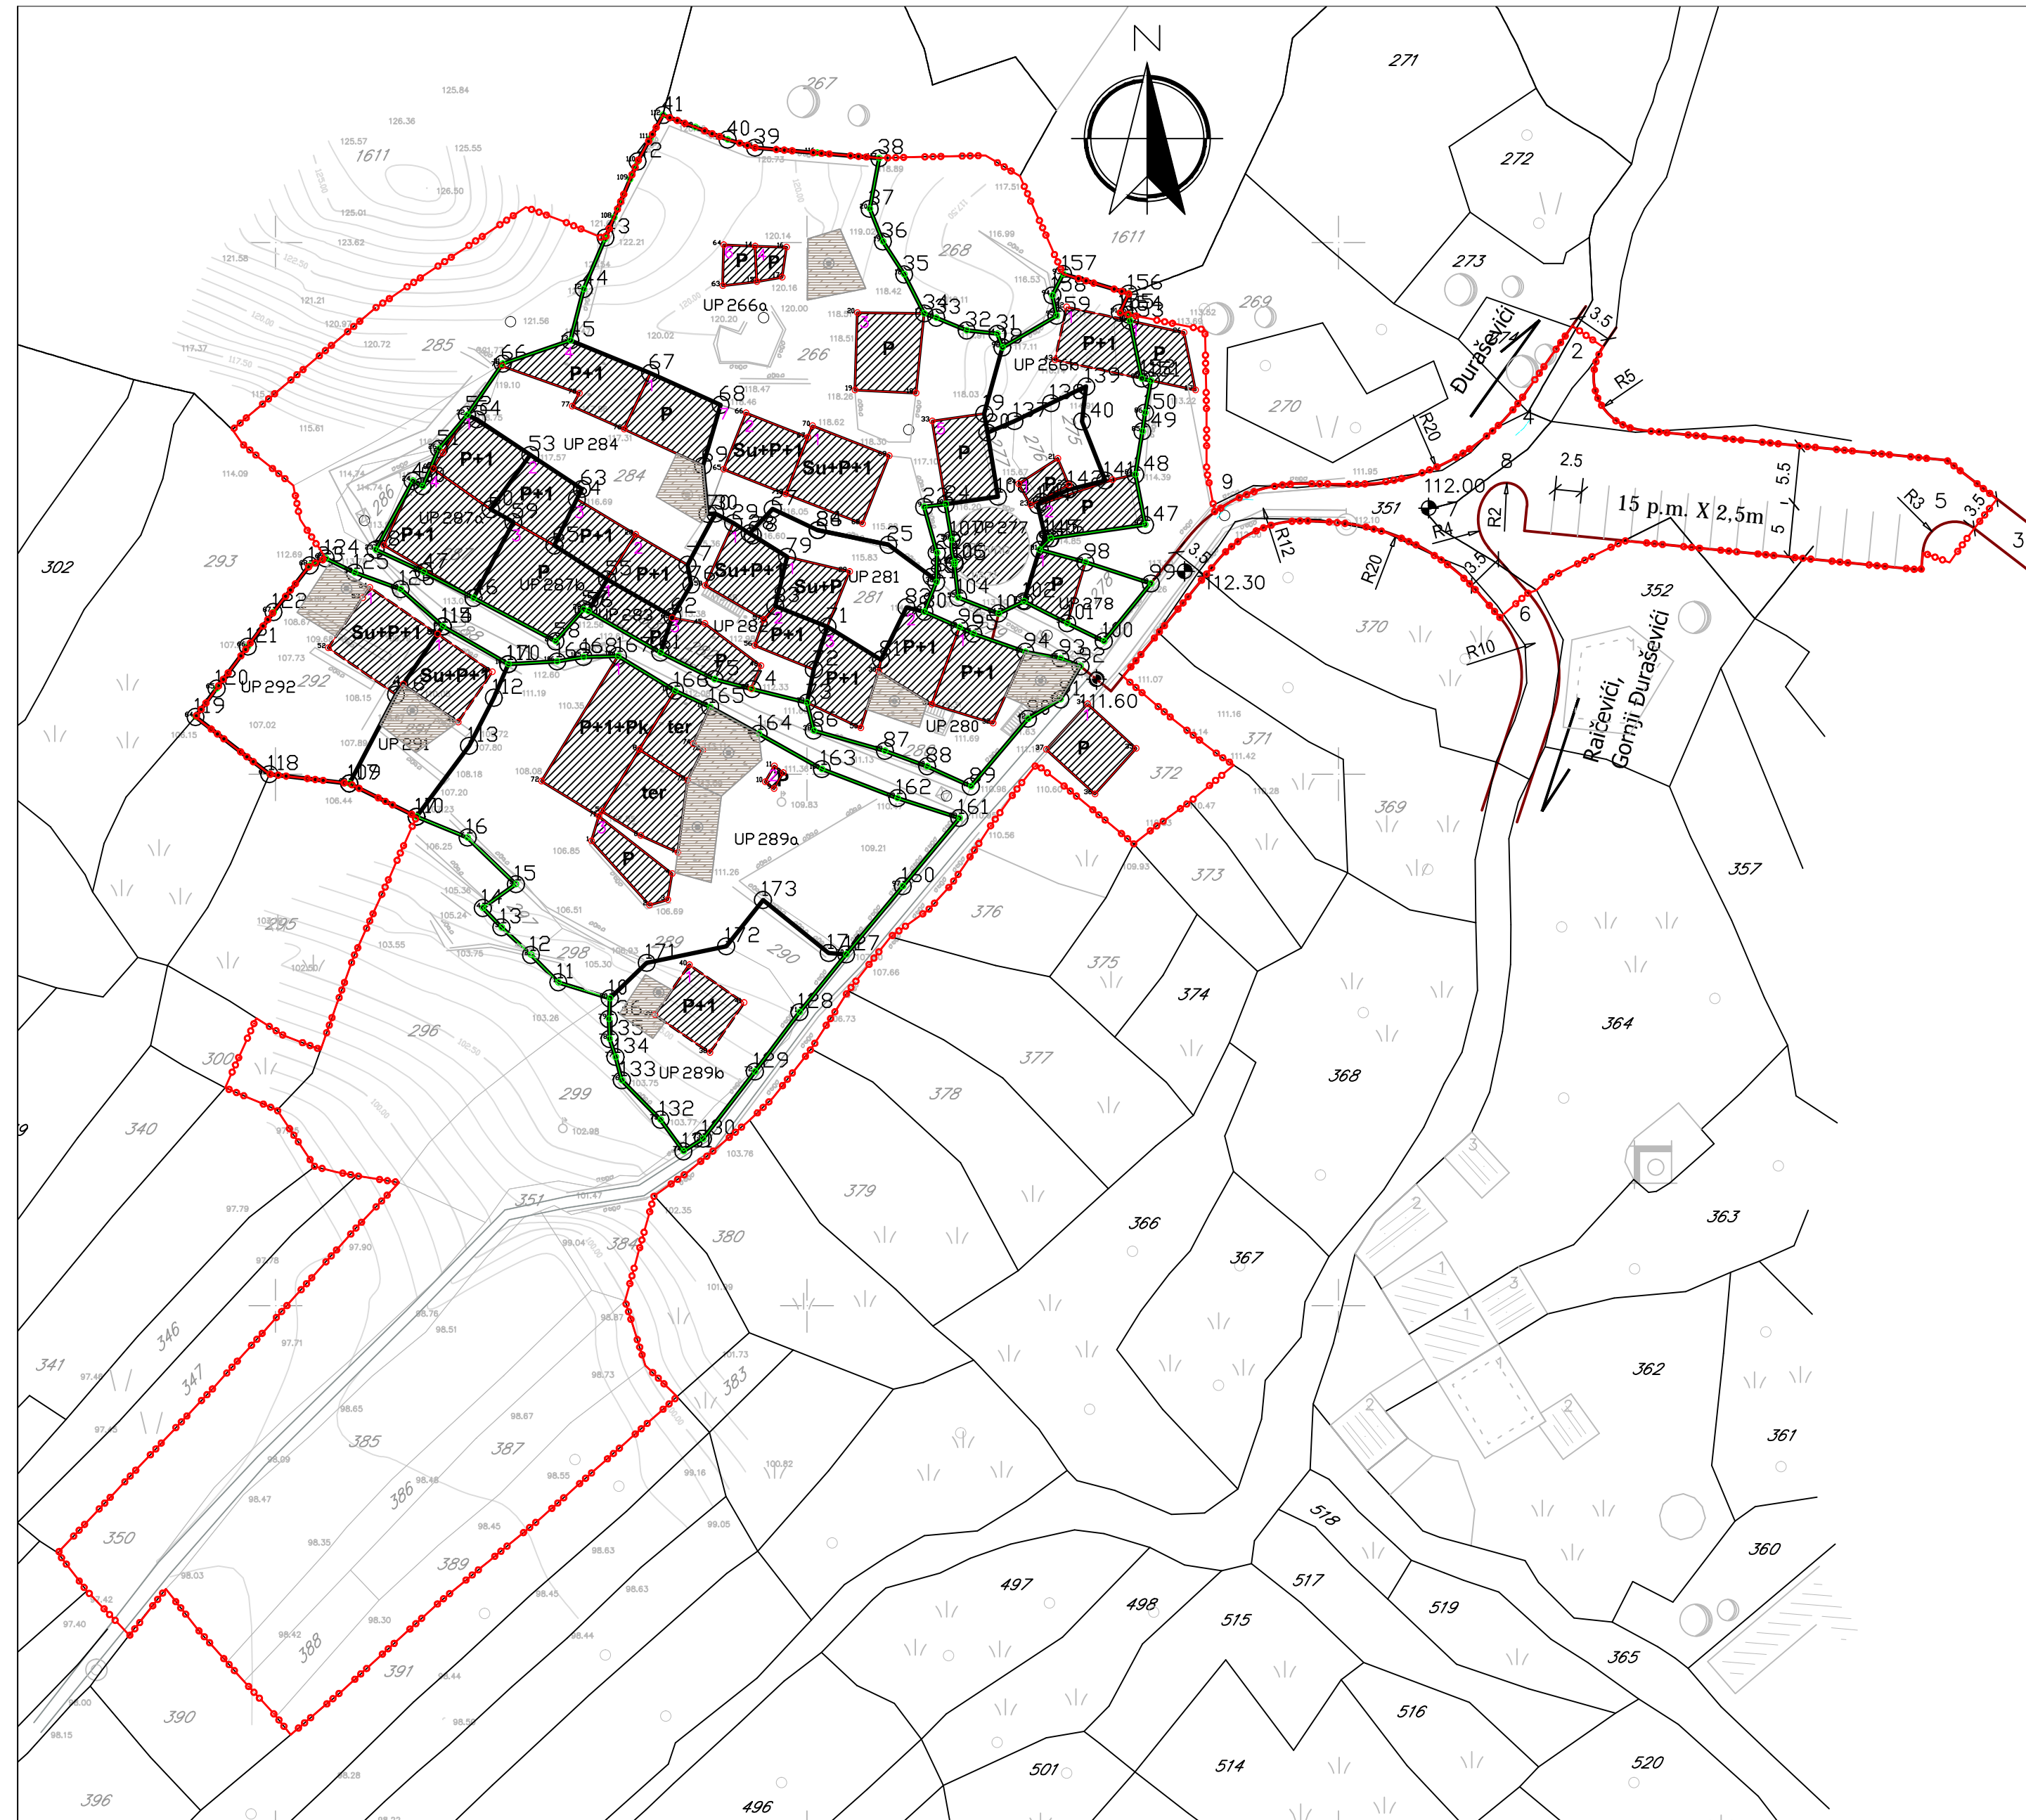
N

271
272
273
269
270
1611
267
268
266
285
284
286
293
302
292
291
296
295
298
299
300
340
341
346
347
350
351
384
385
386
387
388
389
390
391
396
496
497
498
501
514
515
516
517
518
519
520
380
383
379
378
377
376
375
374
373
372
371
370
369
368
367
366
365
364
363
362
361
360
357
352
281
280
289
290

UP 266a
UP 266b
UP 284
UP 287a
UP 287b
UP 283
UP 282
UP 281
UP 277
UP 278
UP 280
UP 292
UP 291
UP 289a
UP 289b

P
P+1
Su+P+1
Su+P
P+1+Pk
ter

Đuraševići
Raičevići, Gornji Đuraševići

15 p.m. X 2,5m
2.5
5.5
5
3.5
R5
R20
R12
R4
R2
R3
R10
112.00
112.30
111.60